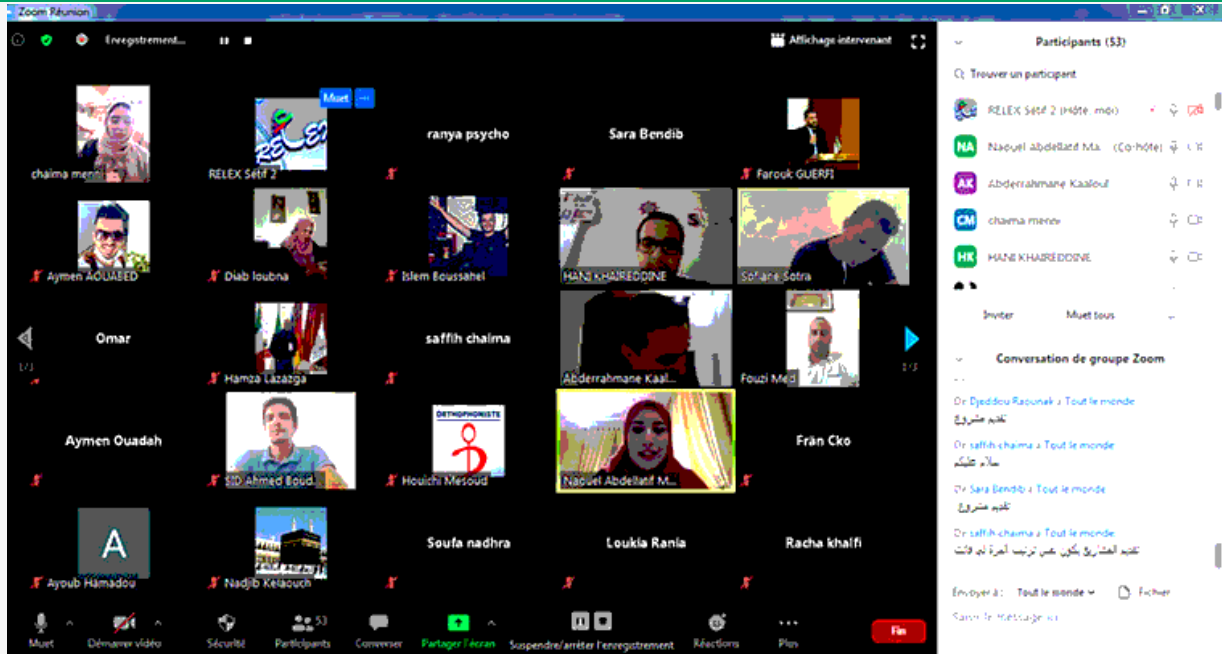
Zoom Réunion

Enregistrement...

Affichage intervenant

chaïma menni
RELEX Sétif 2
Muet
ranya psycho
Sara Bendib
Farouk GUERFI
Aymen AOUABED
Diab loubna
Islem Boussahel
HANI KHAIREDDINE
Sofiane Sotra
Omar
Hamza Lazazga
saffih chaima
Abderrahmane Kaal...
Fouzi Med
Aymen Ouadah
SID Ahmed Boud...
ORTHOPHONISTE
Houichi Mesoud
Naouel Abdellatif M...
Fràn Cko
A
Ayoub Hamadou
Nadjib Kelaouch
Soufa nadhra
Loukia Rania
Racha khalfi

1/3
1/3

Muet
Démarrer vidéo
Sécurité
Participants 53
Converser
Partager l'écran
Suspendre/arrêter l'enregistrement
Réactions
Plus
Fin

Participants (53)
Trouver un participant
RELEX Sétif 2 (Hôte, moi)
NA Naouel abdellatif Ma... (Co-hôte)
AK Abderrahmane Kaalouf
CM chaima menni
HK HANI KHAIREDDINE
Inviter
Muet tous

Conversation de groupe Zoom
De Djeddou Raounak à Tout le monde
تقديم مشروع
De saffih chaima à Tout le monde
سلام عليكم
De Sara Bendib à Tout le monde
تقديم مشروع
De saffih chaima à Tout le monde
تقديم المشاريع يكون على ترتيب أخرة لي فاتت
Envoyer à : Tout le monde
Fichier
Saisir le message ici